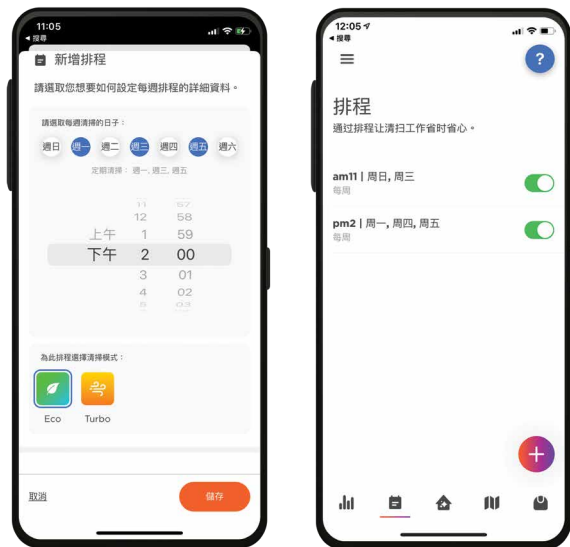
11:05
◂ 搜尋
新增排程
請選取您想要如何設定每週排程的詳細資料。
請選取每週清掃的日子：
週日 週一 週二 週三 週四 週五 週六
定期清掃：週一, 週三, 週五
11 57
12 58
上午 1 59
下午 2 00
3 01
4 02
5 03
為此排程選擇清掃模式：
Eco
Turbo
取消
儲存

12:05
◂ 搜尋
?
排程
通过排程让清扫工作省时省心。
am11 | 周日, 周三
每周
pm2 | 周一, 周四, 周五
每周
+